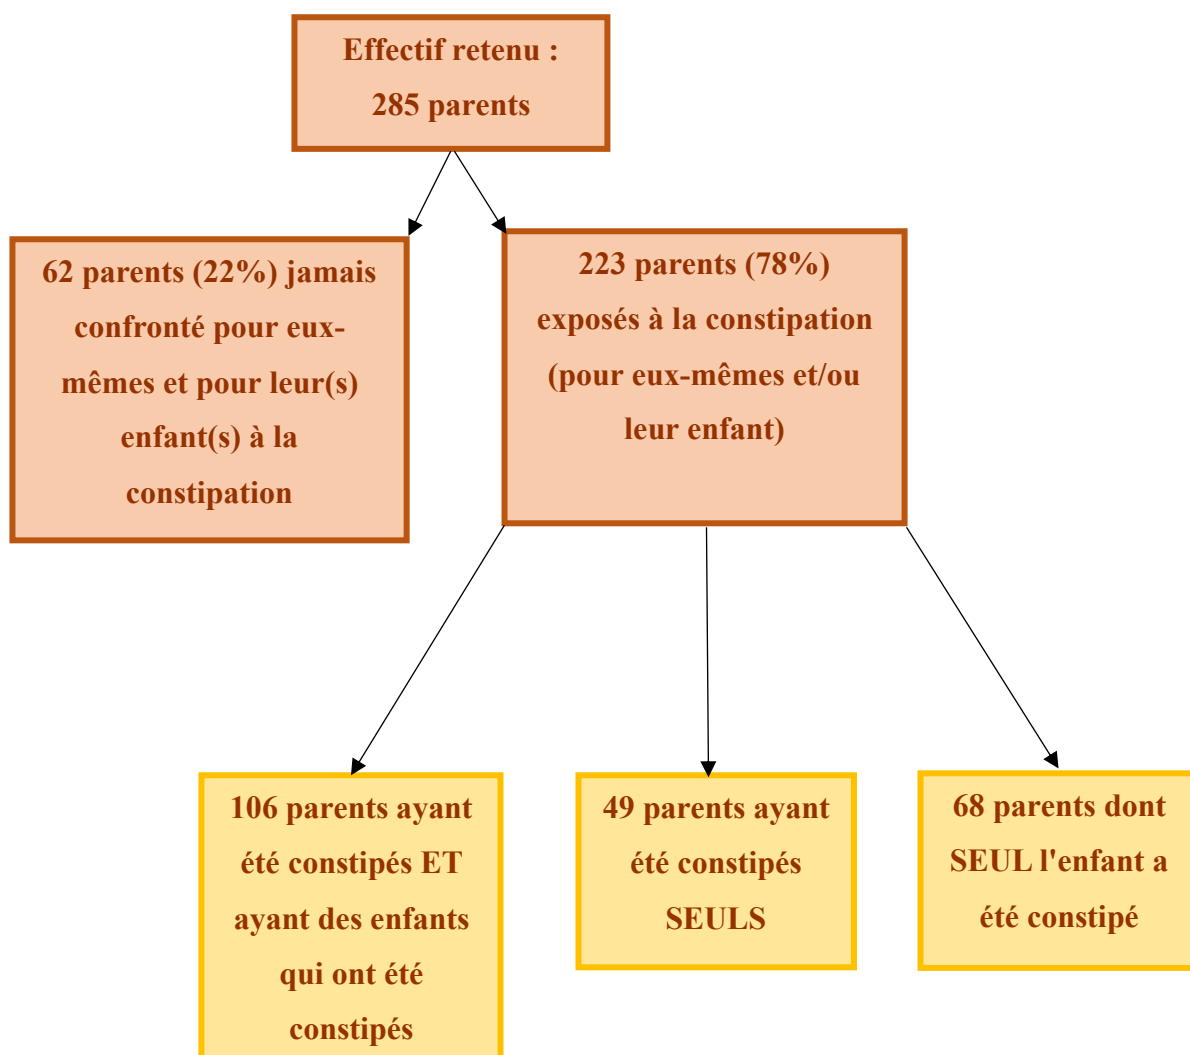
Effectif retenu : 285 parents

62 parents (22%) jamais confronté pour eux-mêmes et pour leur(s) enfant(s) à la constipation

223 parents (78%) exposés à la constipation (pour eux-mêmes et/ou leur enfant)

106 parents ayant été constipés ET ayant des enfants qui ont été constipés

49 parents ayant été constipés SEULS

68 parents dont SEUL l'enfant a été constipé